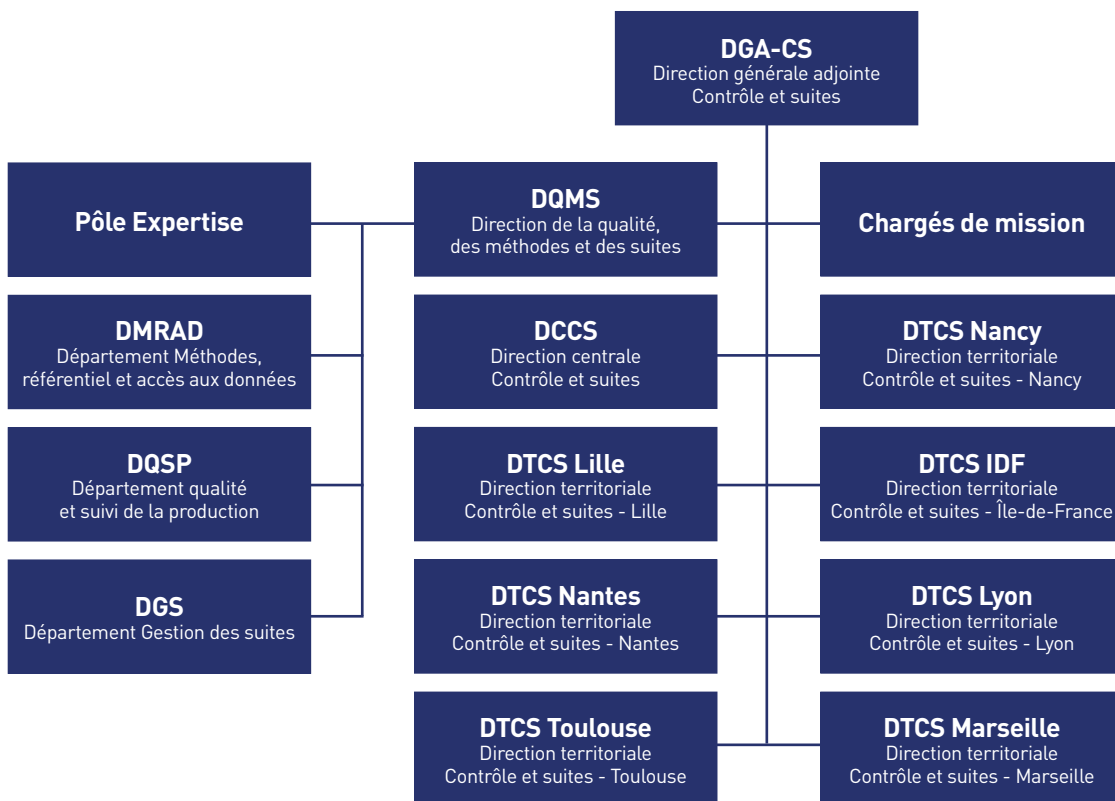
DGA-CS
Direction générale adjointe
Contrôle et suites

Pôle Expertise

DQMS
Direction de la qualité, des méthodes et des suites

Chargés de mission

DMRAD
Département Méthodes, référentiel et accès aux données

DCCS
Direction centrale
Contrôle et suites

DTCS Nancy
Direction territoriale
Contrôle et suites - Nancy

DQSP
Département qualité et suivi de la production

DTCS Lille
Direction territoriale
Contrôle et suites - Lille

DTCS IDF
Direction territoriale
Contrôle et suites - Île-de-France

DGS
Département Gestion des suites

DTCS Nantes
Direction territoriale
Contrôle et suites - Nantes

DTCS Lyon
Direction territoriale
Contrôle et suites - Lyon

DTCS Toulouse
Direction territoriale
Contrôle et suites - Toulouse

DTCS Marseille
Direction territoriale
Contrôle et suites - Marseille